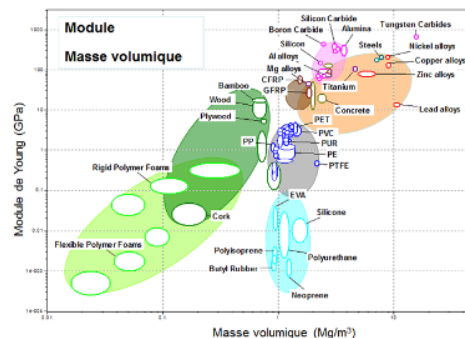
Module
Masse volumique

Module de Young (GPa)

1000
100
10
1
0.1
0.01
1e-003
1e-004

0.01
0.1
1
10

Masse volumique (Mg/m³)

Silicon Carbide
Tungsten Carbides
Boron Carbide
Alumina
Silicon
Nickel alloys
Al alloys
Steels
Copper alloys
Mg alloys
CFRP
Zinc alloys
GFRP
Titanium
Bamboo
Wood
Concrete
Lead alloys
Plywood
PET
PP
PVC
PUR
PE
PTFE
Rigid Polymer Foams
Cork
EVA
Silicone
Flexible Polymer Foams
Polyisoprene
Polyurethane
Butyl Rubber
Neoprene